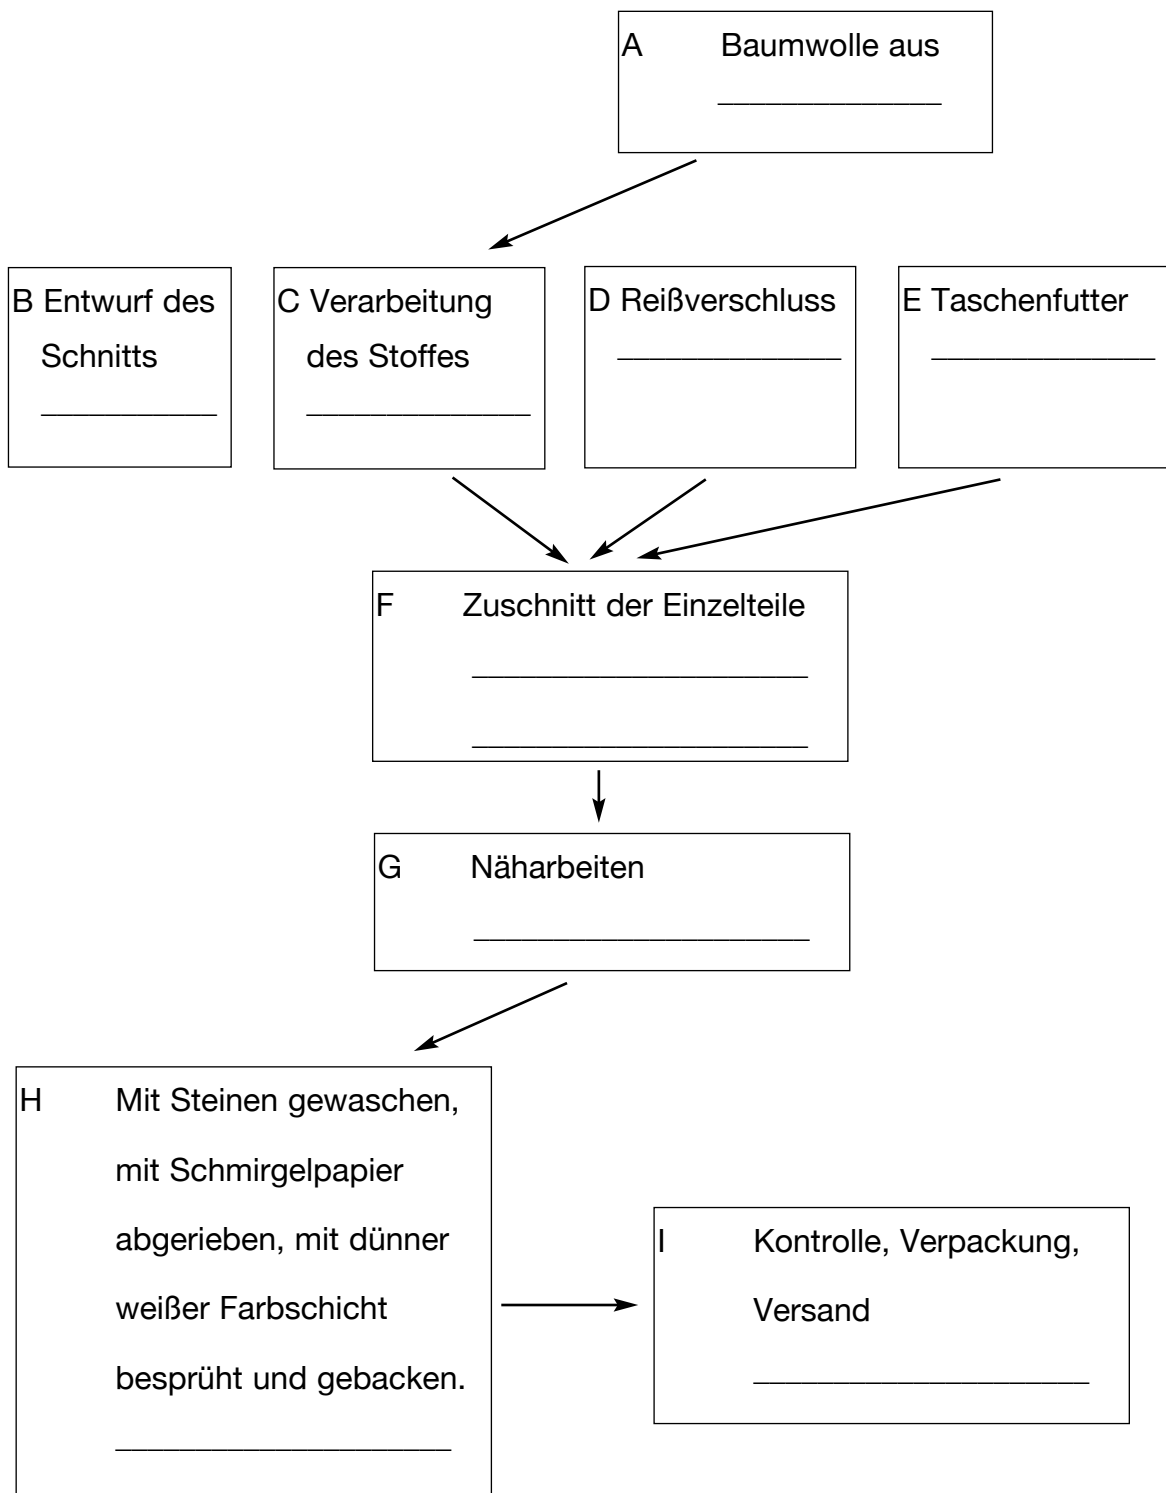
A Baumwolle aus
______________

B Entwurf des Schnitts
____________

C Verarbeitung des Stoffes
______________

D Reißverschluss
______________

E Taschenfutter
______________

F Zuschnitt der Einzelteile
_____________________
_____________________

G Näharbeiten
_____________________

H Mit Steinen gewaschen, mit Schmirgelpapier abgerieben, mit dünner weißer Farbschicht besprüht und gebacken.
_____________________

I Kontrolle, Verpackung, Versand
_____________________